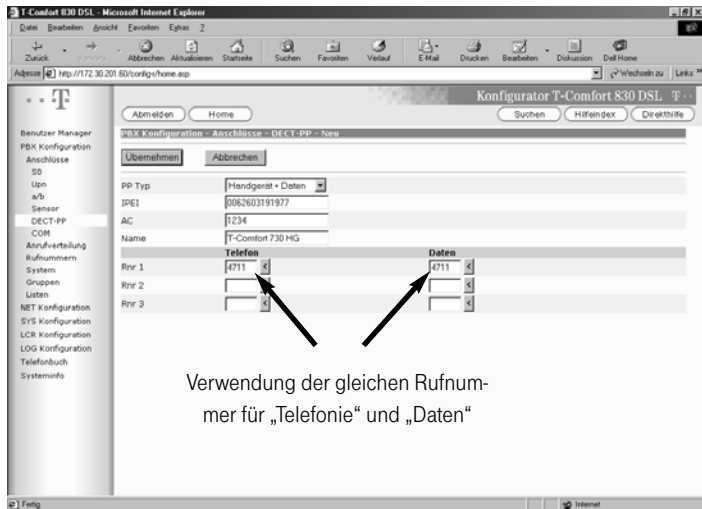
T-Comfort 830 DSL - Microsoft Internet Explorer

Datei Bearbeiten Ansicht Favoriten Extras ?

Zurück Vorwärts Abbrechen Aktualisieren Startseite Suchen Favoriten Verlauf E-Mail Drucken Bearbeiten Diskussion Dell Home

Adresse http://172.30.201.60/config/home.asp Wechseln zu Links

Konfigurator T-Comfort 830 DSL

Abmelden Home Suchen Hilfeindex Direkthilfe

Benutzer Manager
PBX Konfiguration
Anschlüsse
S0
Upn
a/b
Sensor
DECT-PP
COM
Anrufverteilung
Rufnummern
System
Gruppen
Listen
NET Konfiguration
SYS Konfiguration
LCR Konfiguration
LOG Konfiguration
Telefonbuch
Systeminfo

PBX Konfiguration - Anschlüsse - DECT-PP - Neu

Übernehmen Abbrechen

| | | |
|---|---|---|
| PP Typ | Handgerät + Daten | |
| IPEI | 0062603191977 | |
| AC | 1234 | |
| Name | T-Comfort 730 HG | |
| | Telefon | Daten |
| Rnr 1 | 4711 | 4711 |
| Rnr 2 | | |
| Rnr 3 | | |

Verwendung der gleichen Rufnummer für „Telefonie“ und „Daten“

Fertig Internet